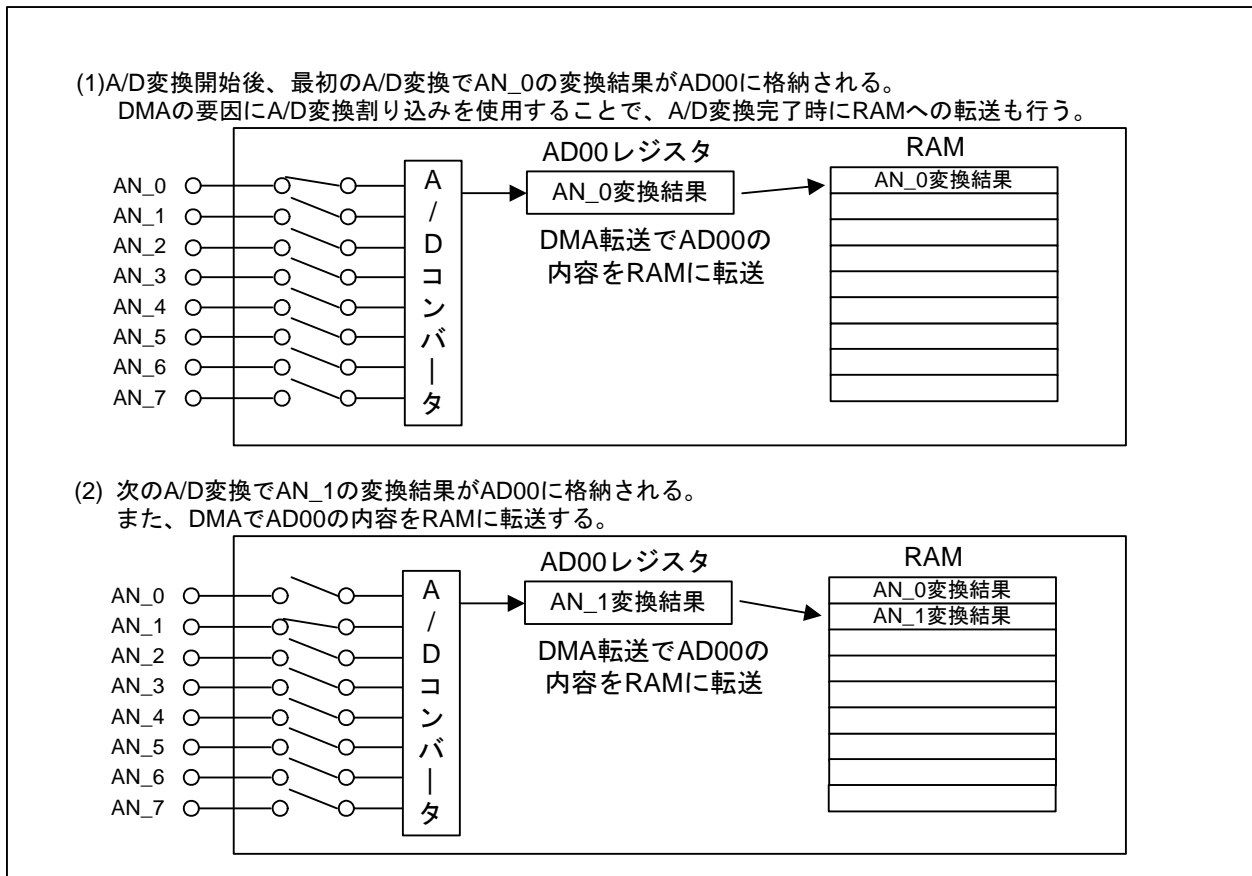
(1)A/D変換開始後、最初のA/D変換でAN_0の変換結果がAD00に格納される。
DMAの要因にA/D変換割り込みを使用することで、A/D変換完了時にRAMへの転送も行う。

AN_0
AN_1
AN_2
AN_3
AN_4
AN_5
AN_6
AN_7

A/Dコンバータ

AD00レジスタ
AN_0変換結果

DMA転送でAD00の内容をRAMに転送

RAM
AN_0変換結果

(2) 次のA/D変換でAN_1の変換結果がAD00に格納される。
また、DMAでAD00の内容をRAMに転送する。

AN_0
AN_1
AN_2
AN_3
AN_4
AN_5
AN_6
AN_7

A/Dコンバータ

AD00レジスタ
AN_1変換結果

DMA転送でAD00の内容をRAMに転送

RAM
AN_0変換結果
AN_1変換結果